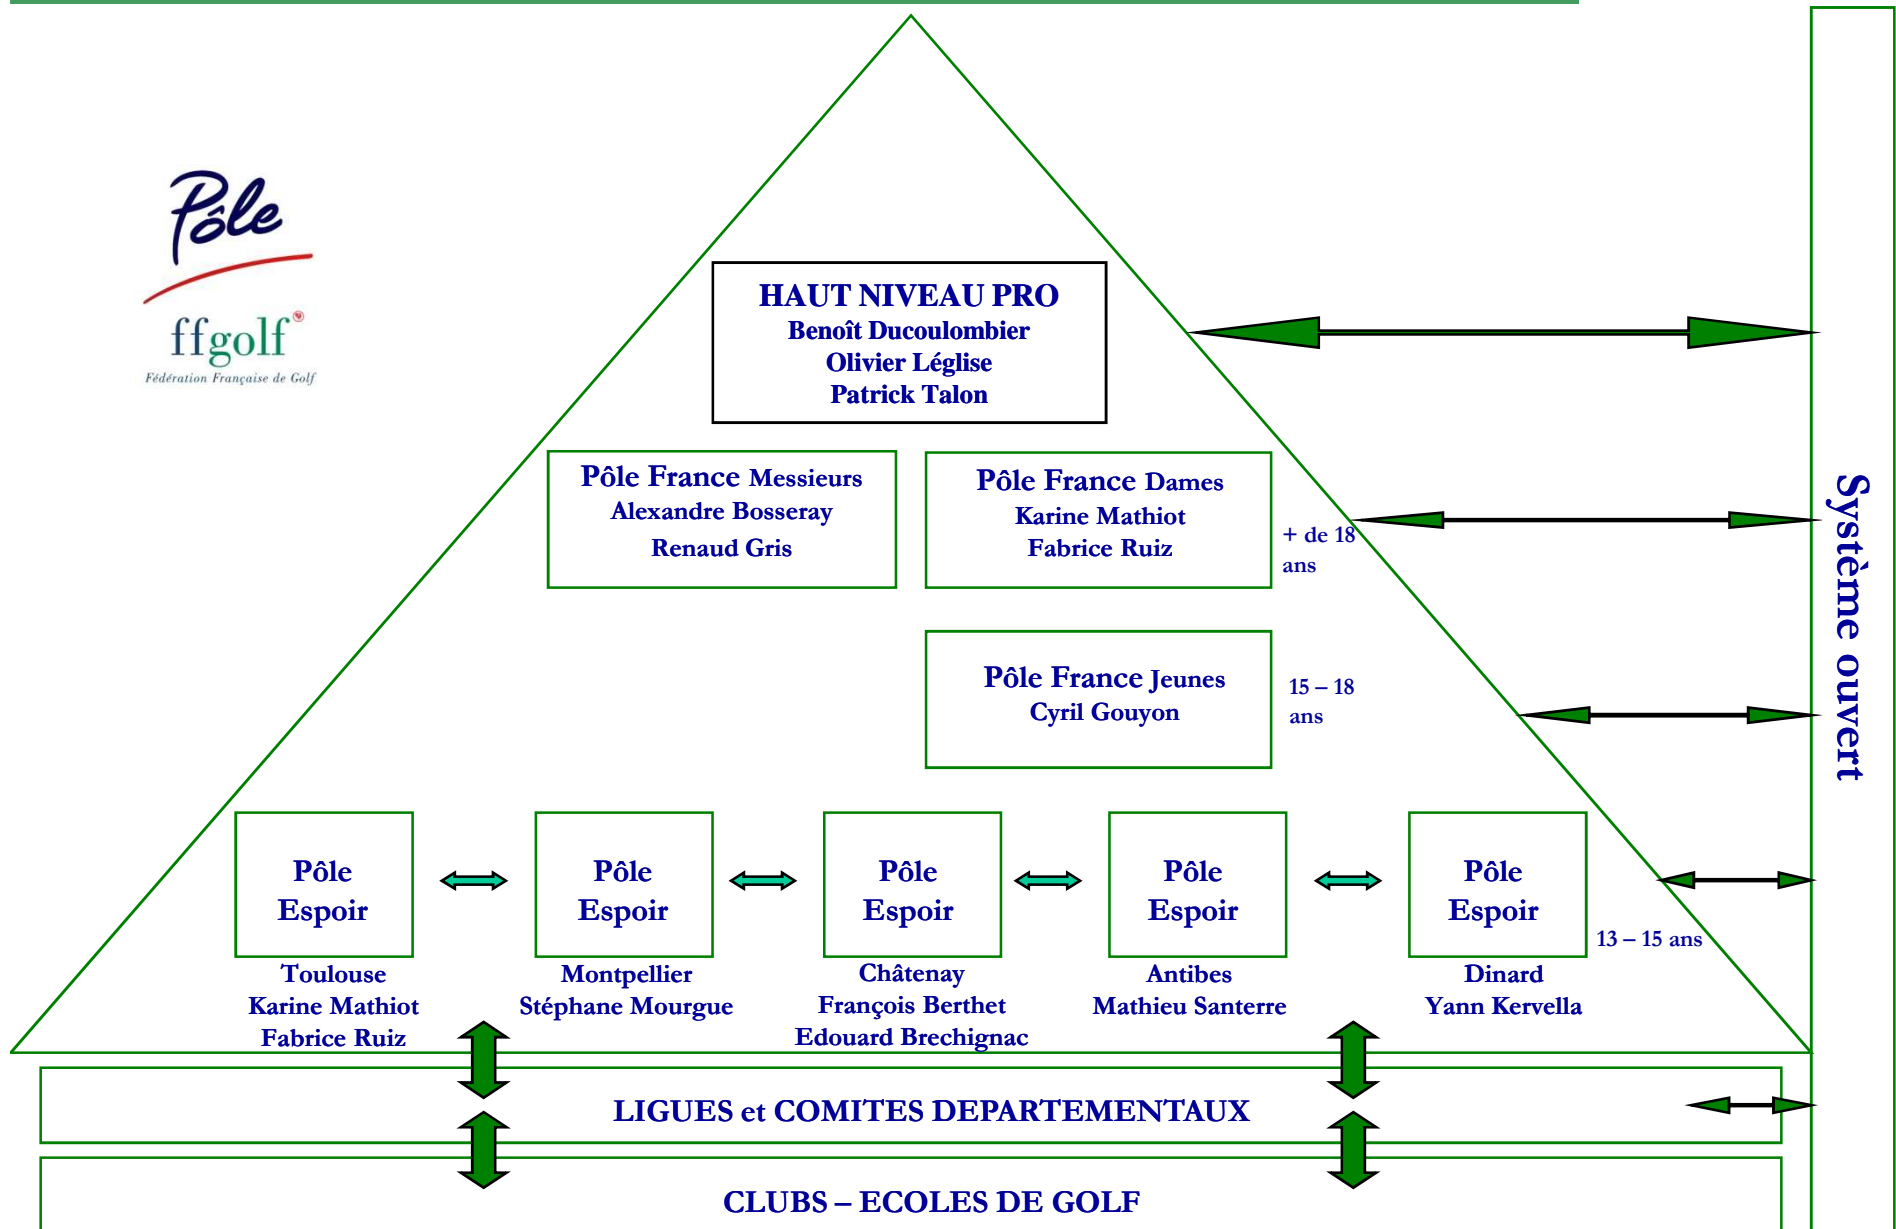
Pôle
ffgolf
Fédération Française de Golf

HAUT NIVEAU PRO
Benoît Ducoulombier
Olivier Léglise
Patrick Talon

Pôle France Messieurs
Alexandre Bosseray
Renaud Gris

Pôle France Dames
Karine Mathiot
Fabrice Ruiz

+ de 18 ans

Pôle France Jeunes
Cyril Gouyon

15 – 18 ans

Pôle Espoir
Toulouse
Karine Mathiot
Fabrice Ruiz

Pôle Espoir
Montpellier
Stéphane Mourgue

Pôle Espoir
Châtenay
François Berthet
Edouard Brechignac

Pôle Espoir
Antibes
Mathieu Santerre

Pôle Espoir
Dinard
Yann Kervella

13 – 15 ans

LIGUES et COMITES DEPARTEMENTAUX

CLUBS – ECOLES DE GOLF

Système ouvert